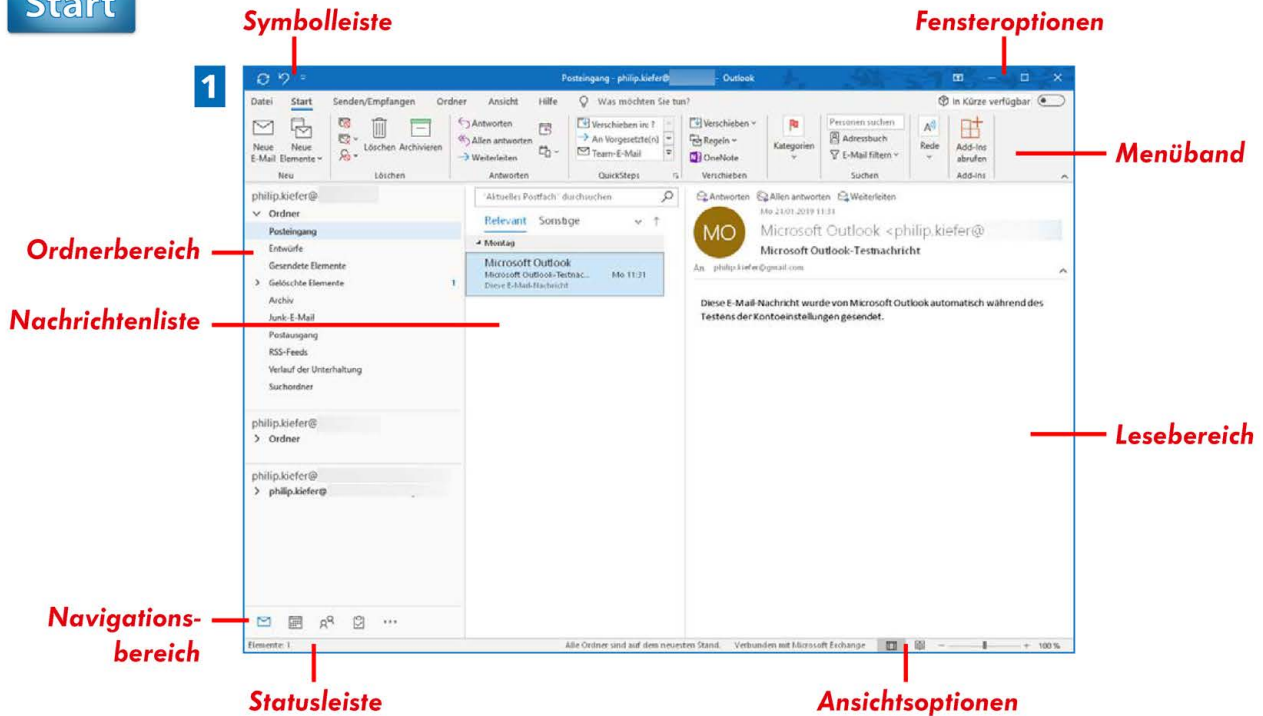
Start

Symbolleiste

Fensteroptionen

1

Posteingang - philip.kiefer@ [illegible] - Outlook

Datei Start Senden/Empfangen Ordner Ansicht Hilfe Was möchten Sie tun?

In Kürze verfügbar

Neue E-Mail Neue Elemente Löschen Archivieren Antworten Allen antworten Weiterleiten Verschieben in: ? An Vorgesetzte(n) Team-E-Mail Verschieben Regeln OneNote Kategorien Personen suchen Adressbuch E-Mail filtern Rede Add-Ins abrufen

Neu Löschen Antworten QuickSteps Verschieben Suchen Add-Ins

Menüband

philip.kiefer@

Ordner

Posteingang

Entwürfe

Gesendete Elemente

Gelöschte Elemente 1

Archiv

Junk-E-Mail

Postausgang

RSS-Feeds

Verlauf der Unterhaltung

Suchordner

philip.kiefer@

Ordner

philip.kiefer@

philip.kiefer@

Ordnerbereich

Nachrichtenliste

"Aktuelles Postfach" durchsuchen

Relevant Sonstige

Montag

Microsoft Outlook

Microsoft Outlook-Testnac... Mo 11:31

Diese E-Mail-Nachricht

Antworten Allen antworten Weiterleiten

Mo 21.01.2019 11:31

MO

Microsoft Outlook <philip.kiefer@

Microsoft Outlook-Testnachricht

An philip.kiefer@gmail.com

Diese E-Mail-Nachricht wurde von Microsoft Outlook automatisch während des Testens der Kontoeinstellungen gesendet.

Lesebereich

Navigationsbereich

Elemente: 1

Alle Ordner sind auf dem neuesten Stand. Verbunden mit Microsoft Exchange

100 %

Statusleiste

Ansichtsoptionen